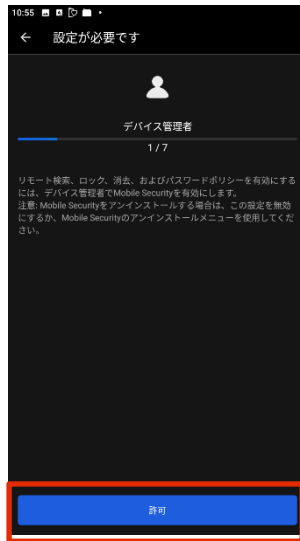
10:55

← 設定が必要です

デバイス管理者

1 / 7

リモート検索、ロック、消去、およびパスワードポリシーを有効にするには、デバイス管理者でMobile Securityを有効にします。
注意: Mobile Securityをアンインストールする場合は、この設定を無効にするか、Mobile Securityのアンインストールメニューを使用してください。

許可